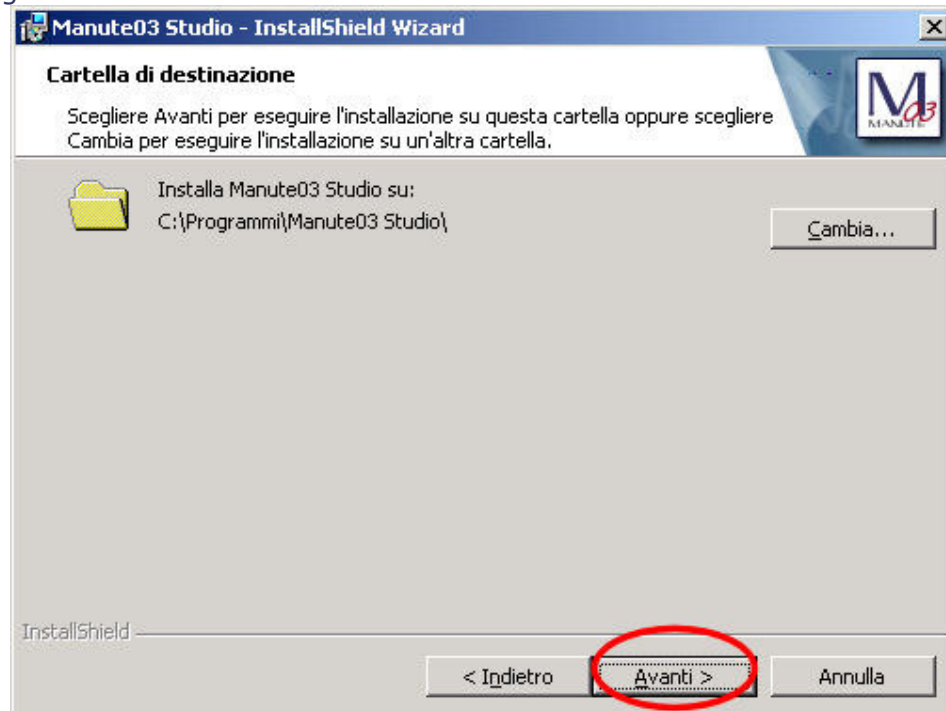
Manute03 Studio - InstallShield Wizard

Cartella di destinazione

Scegliere Avanti per eseguire l'installazione su questa cartella oppure scegliere Cambia per eseguire l'installazione su un'altra cartella.

M 03 MANUTE

Installa Manute03 Studio su:
C:\Programmi\Manute03 Studio\

Cambia...

InstallShield

< Indietro

Avanti >

Annulla